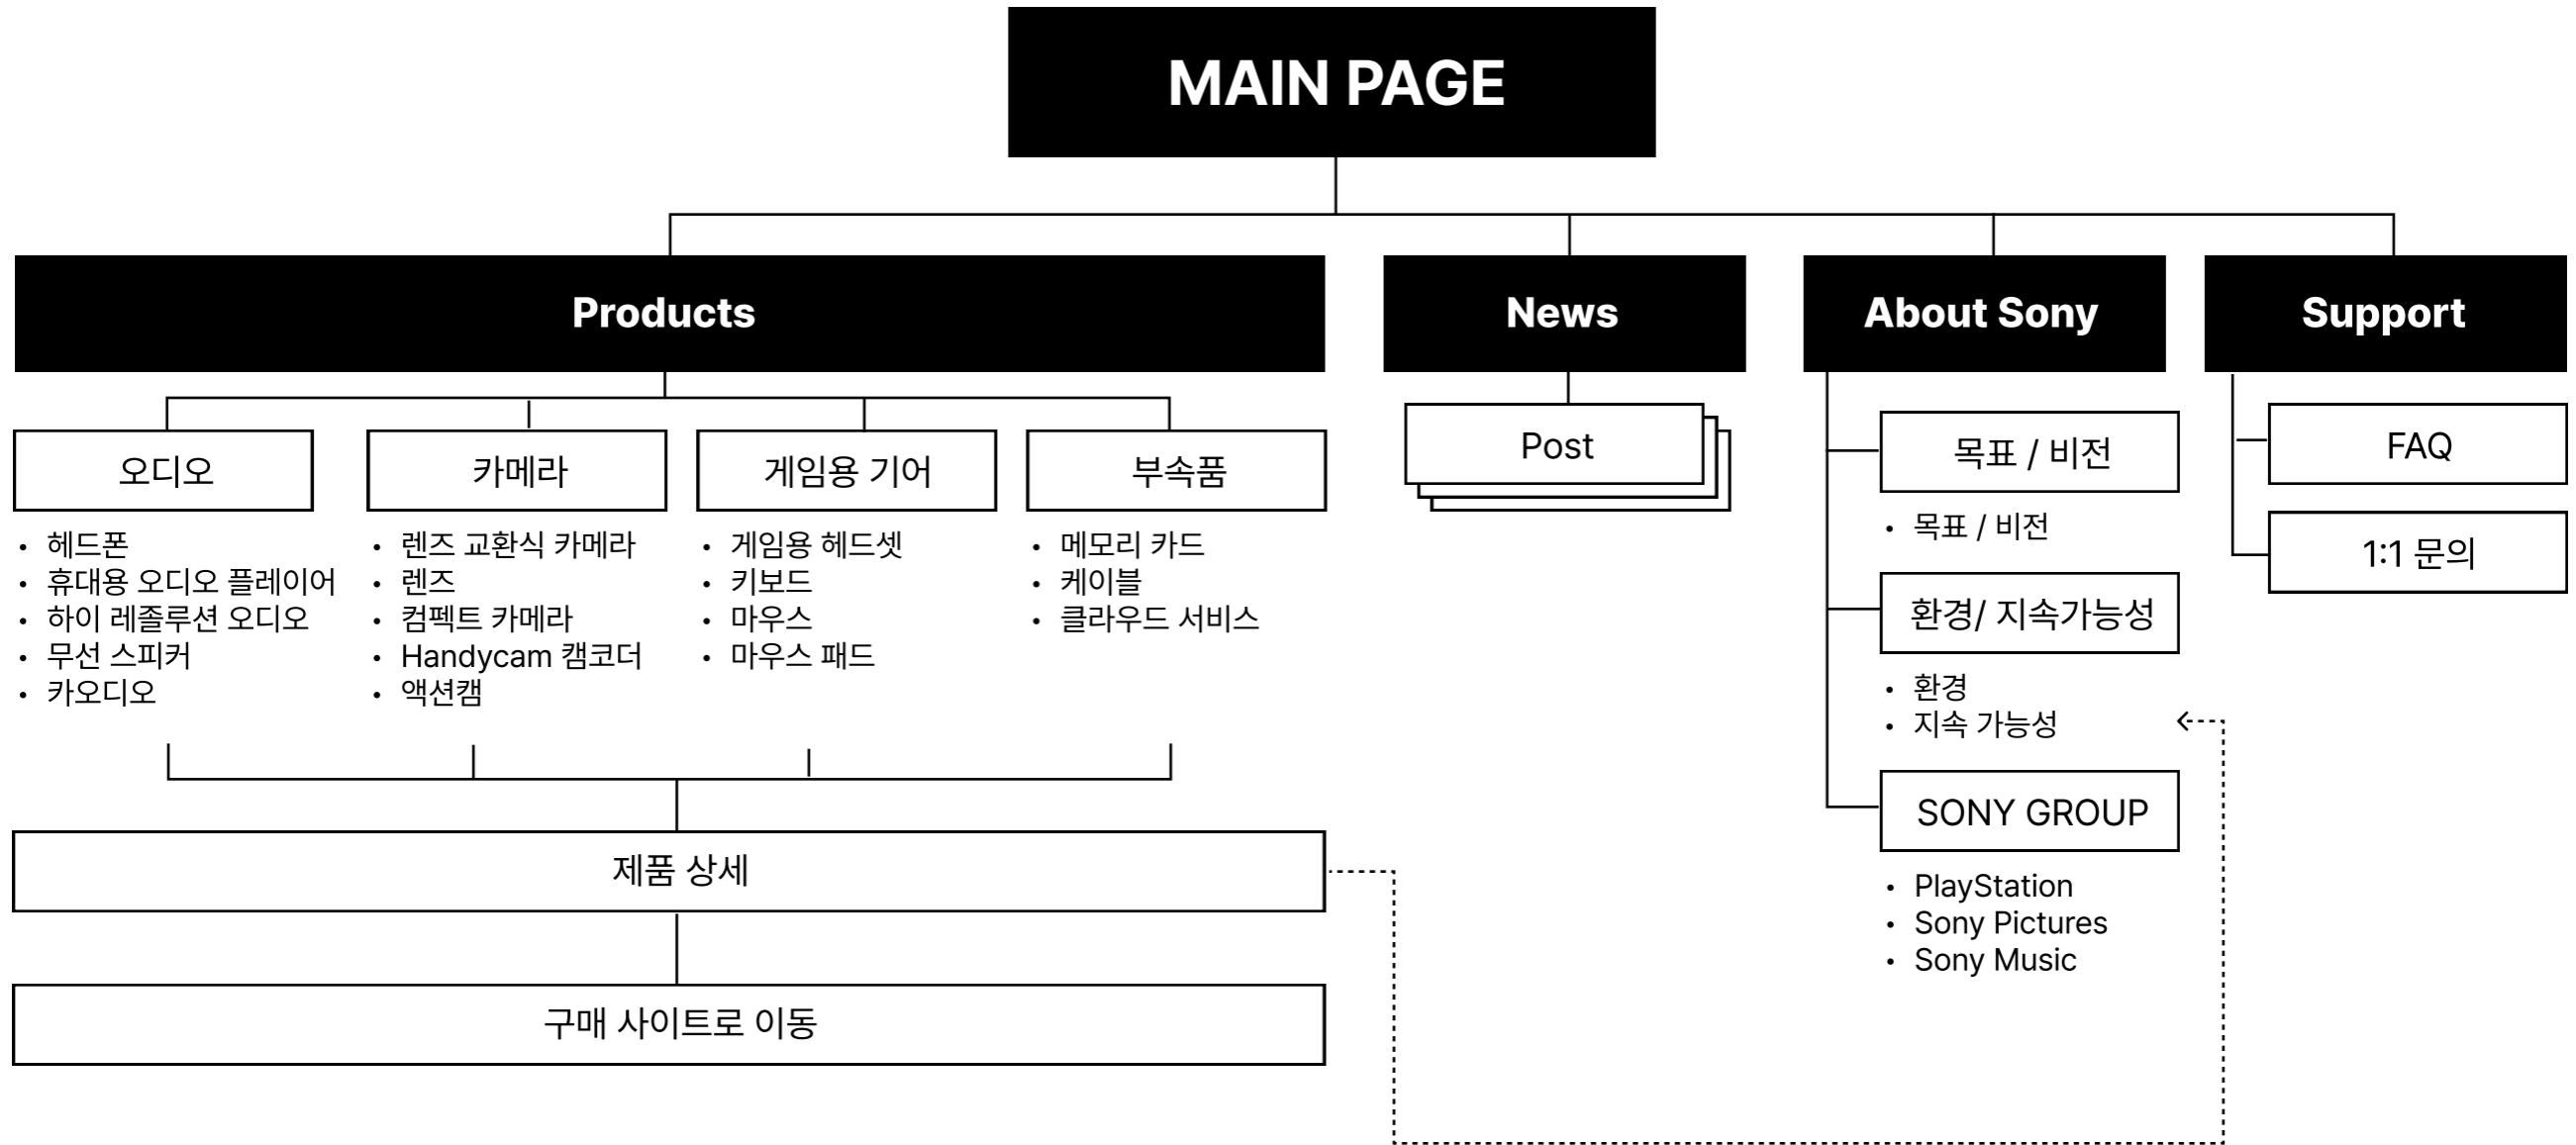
MAIN PAGE

Products

News

About Sony

Support

오디오
- 헤드폰
- 휴대용 오디오 플레이어
- 하이 레졸루션 오디오
- 무선 스피커
- 카오디오

카메라
- 렌즈 교환식 카메라
- 렌즈
- 컴펙트 카메라
- Handycam 캠코더
- 액션캠

게임용 기어
- 게임용 헤드셋
- 키보드
- 마우스
- 마우스 패드

부속품
- 메모리 카드
- 케이블
- 클라우드 서비스

제품 상세

구매 사이트로 이동

Post

목표 / 비전
- 목표 / 비전

환경/ 지속가능성
- 환경
- 지속 가능성

SONY GROUP
- PlayStation
- Sony Pictures
- Sony Music

FAQ

1:1 문의